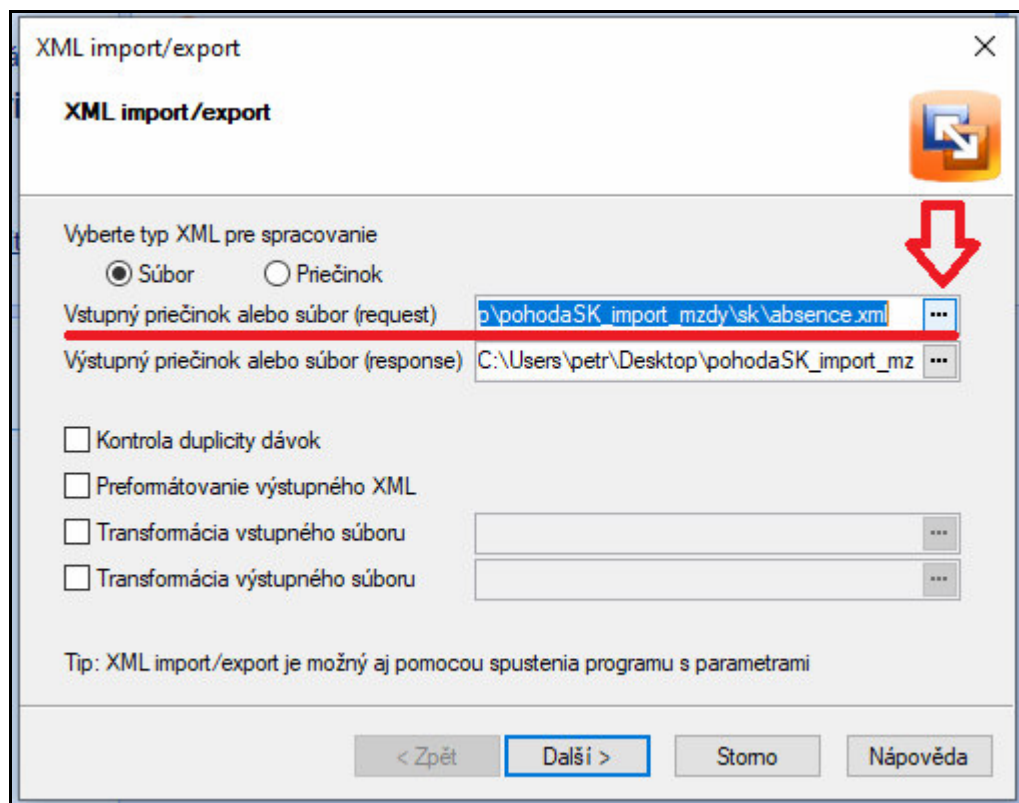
XML import/export

XML import/export

Vyberte typ XML pre spracovanie

Súbor

Priečinok

Vstupný priečinok alebo súbor (request)

p\pohodaSK_import_mzdy\sk\absence.xml

...

Výstupný priečinok alebo súbor (response)

C:\Users\petr\Desktop\pohodaSK_import_mz

...

Kontrola duplicity dávok

Preformátovanie výstupného XML

Transformácia vstupného súboru

...

Transformácia výstupného súboru

...

Tip: XML import/export je možný aj pomocou spustenia programu s parametrami

< Zpět

Další >

Storno

Nápověda